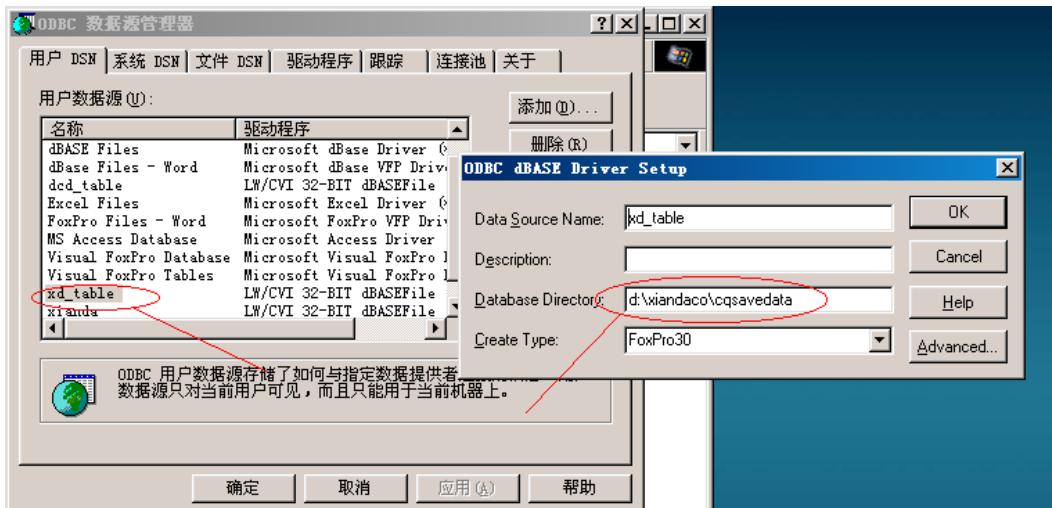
ODBC 数据源管理器

用户 DSN | 系统 DSN | 文件 DSN | 驱动程序 | 跟踪 | 连接池 | 关于

用户数据源(U):

添加(D)...

删除(R)

| 名称 | 驱动程序 |
|---|---|
| dBASE Files | Microsoft dBase Driver (* |
| dBase Files - Word | Microsoft dBase VFP Drive |
| dcd_table | LW/CVI 32-BIT dBASEFile |
| Excel Files | Microsoft Excel Driver (* |
| FoxPro Files - Word | Microsoft FoxPro VFP Driv |
| MS Access Database | Microsoft Access Driver |
| Visual FoxPro Database | Microsoft Visual FoxPro D |
| Visual FoxPro Tables | Microsoft Visual FoxPro D |
| xd_table | LW/CVI 32-BIT dBASEFile |
| xianda | LW/CVI 32-BIT dBASEFile |

ODBC 用户数据源存储了如何与指定数据提供者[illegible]数据源只对当前用户可见，而且只能用于当前机器上。

确定 | 取消 | 应用(A) | 帮助

ODBC dBASE Driver Setup

Data Source Name: xd_table

Description:

Database Directory: d:\xiandaco\cqsavedata

Create Type: FoxPro30

OK

Cancel

Help

Advanced...